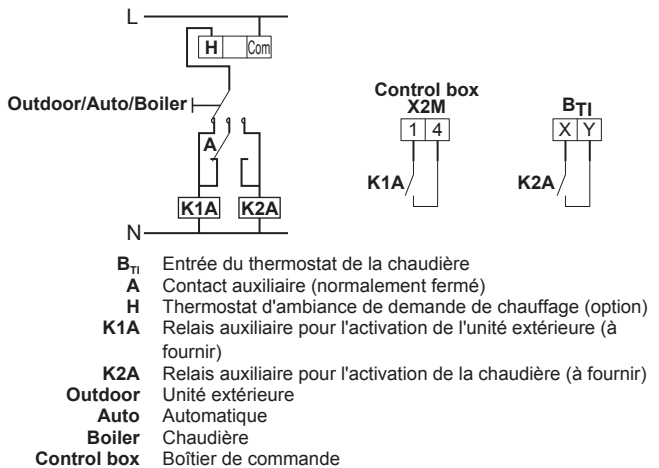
L

H Com

Outdoor/Auto/Boiler

A

K1A K2A

N

Control box
X2M

1 4

K1A

$B_{TI}$

X Y

K2A

$B_{TI}$ Entrée du thermostat de la chaudière
A Contact auxiliaire (normalement fermé)
H Thermostat d'ambiance de demande de chauffage (option)
K1A Relais auxiliaire pour l'activation de l'unité extérieure (à fournir)
K2A Relais auxiliaire pour l'activation de la chaudière (à fournir)
Outdoor Unité extérieure
Auto Automatique
Boiler Chaudière
Control box Boîtier de commande